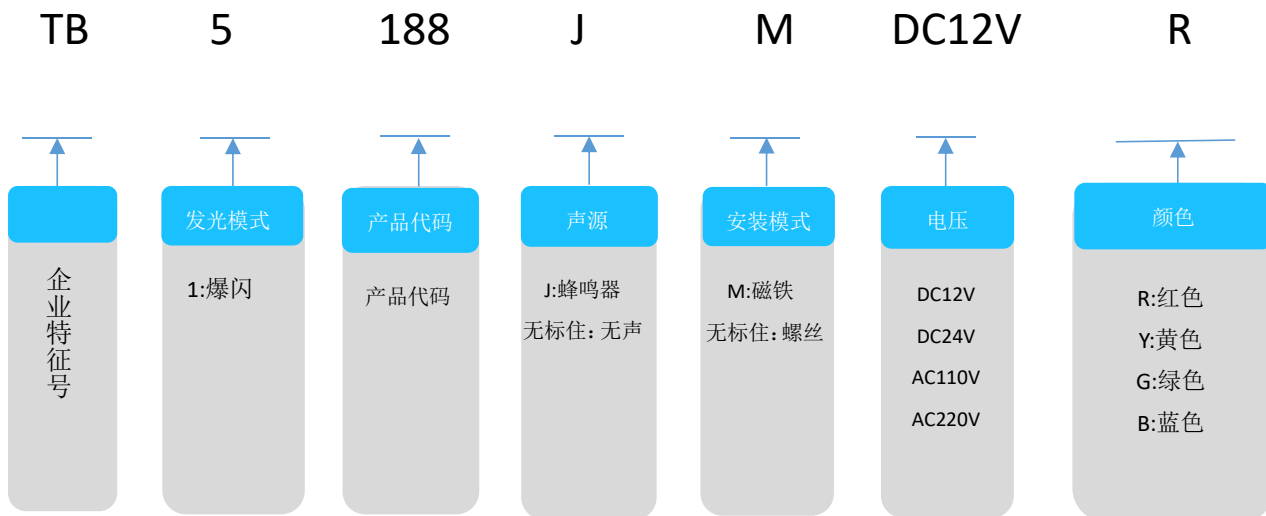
TB 5 188 J M DC12V R

企业特征号

发光模式

1:爆闪

产品代码

产品代码

声源

J:蜂鸣器

无标住：无声

安装模式

M:磁铁

无标住：螺丝

电压

DC12V

DC24V

AC110V

AC220V

颜色

R:红色

Y:黄色

G:绿色

B:蓝色